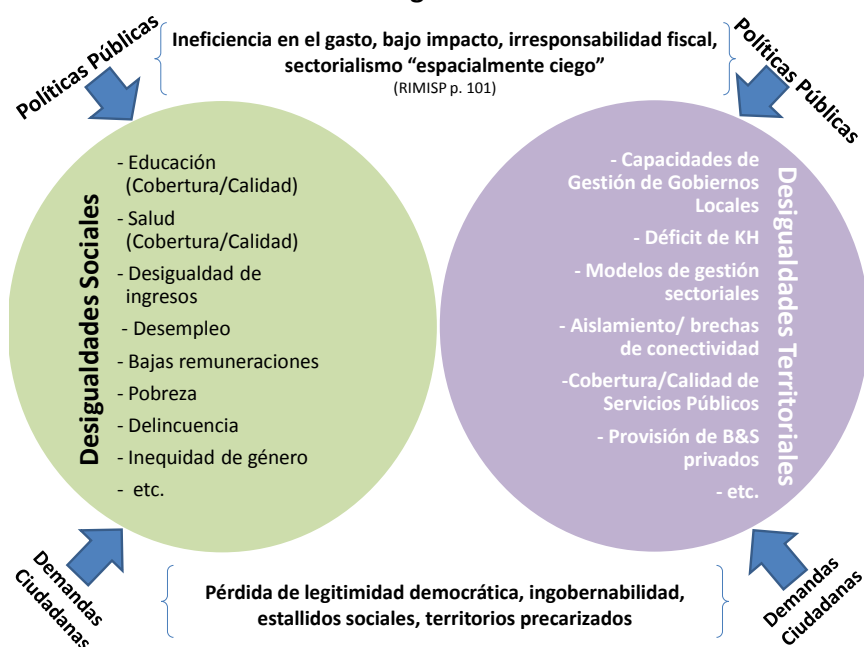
Políticas Públicas

Ineficiencia en el gasto, bajo impacto, irresponsabilidad fiscal, sectorialismo “espacialmente ciego”
(RIMISP p. 101)

Políticas Públicas

Desigualdades Sociales

- Educación (Cobertura/Calidad)
- Salud (Cobertura/Calidad)
- Desigualdad de ingresos
- Desempleo
- Bajas remuneraciones
- Pobreza
- Delincuencia
- Inequidad de género
- etc.

Desigualdades Territoriales

- Capacidades de Gestión de Gobiernos Locales
- Déficit de KH
- Modelos de gestión sectoriales
- Aislamiento/ brechas de conectividad
-Cobertura/Calidad de Servicios Públicos
- Provisión de B&S privados
- etc.

Demandas Ciudadanas

Pérdida de legitimidad democrática, ingobernabilidad, estallidos sociales, territorios precarizados

Demandas Ciudadanas